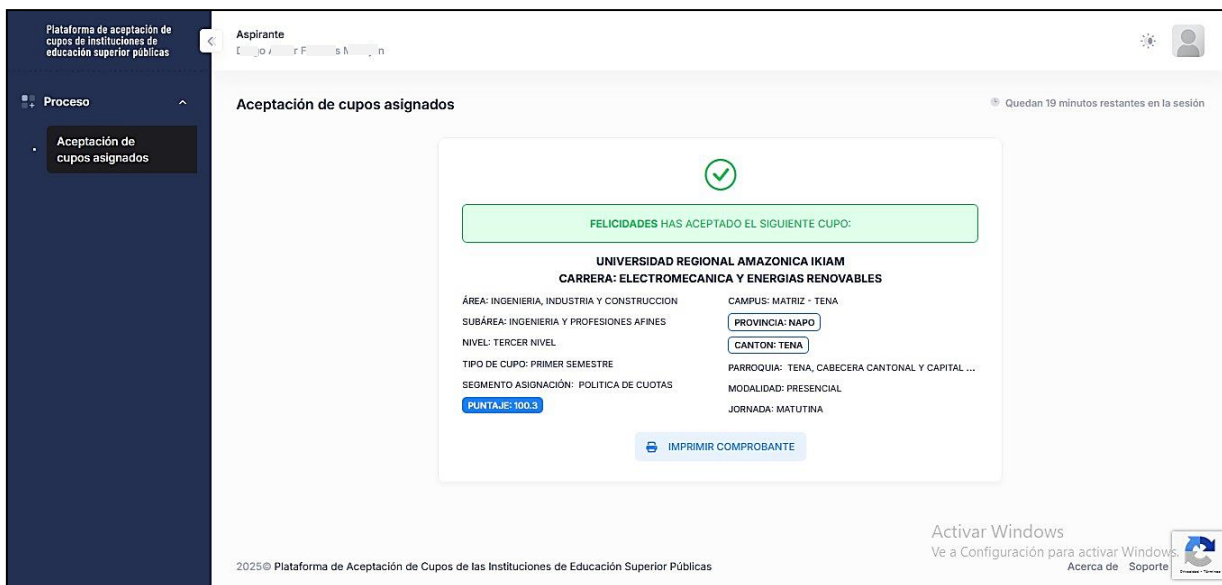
Plataforma de aceptación de cupos de instituciones de educación superior públicas

Proceso

Aceptación de cupos asignados

Aspirante
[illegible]

Aceptación de cupos asignados

Quedan 19 minutos restantes en la sesión

FELICIDADES HAS ACEPTADO EL SIGUIENTE CUPO:

UNIVERSIDAD REGIONAL AMAZONICA IKIAM
CARRERA: ELECTROMECANICA Y ENERGIAS RENOVABLES

ÁREA: INGENIERIA, INDUSTRIA Y CONSTRUCCION

SUBÁREA: INGENIERIA Y PROFESIONES AFINES

NIVEL: TERCER NIVEL

TIPO DE CUPO: PRIMER SEMESTRE

SEGMENTO ASIGNACIÓN: POLITICA DE CUOTAS

PUNTAJE: 100.3

CAMPUS: MATRIZ - TENA

PROVINCIA: NAPO

CANTON: TENA

PARROQUIA: TENA, CABECERA CANTONAL Y CAPITAL ...

MODALIDAD: PRESENCIAL

JORNADA: MATUTINA

IMPRIMIR COMPROBANTE

Activar Windows
Ve a Configuración para activar Windows.

2025© Plataforma de Aceptación de Cupos de las Instituciones de Educación Superior Públicas

Acerca de Soporte